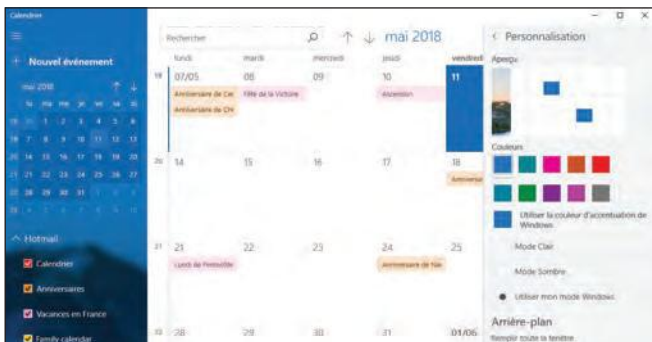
Calendrier

Nouvel événement

mai 2018

| lu | ma | me | je | ve | sa | di |
|---|---|---|---|---|---|---|
| 30 | 1 | 2 | 3 | 4 | 5 | 6 |
| 7 | 8 | 9 | 10 | 11 | 12 | 13 |
| 14 | 15 | 16 | 17 | 18 | 19 | 20 |
| 21 | 22 | 23 | 24 | 25 | 26 | 27 |
| 28 | 29 | 30 | 31 | 1 | 2 | 3 |
| 4 | 5 | 6 | 7 | 8 | 9 | 10 |

Hotmail

Calendrier

Anniversaires

Vacances en France

Family calendar

Rechercher

mai 2018

| | lundi | mardi | mercredi | jeudi | vendredi |
|---|---|---|---|---|---|
| 19 | 07/05 Anniversaire de Cat Anniversaire de Ch | 08 Fête de la Victoire | 09 | 10 Ascension | 11 |
| 20 | 14 | 15 | 16 | 17 | 18 Anniversai |
| 21 | 21 Lundi de Pentecôte | 22 | 23 | 24 Anniversaire de Mar | 25 |
| 22 | 28 | 29 | 30 | 31 | 01/06 |

Personnalisation

Aperçu

Couleurs

Utiliser la couleur d'accentuation de Windows

Mode Clair

Mode Sombre

Utiliser mon mode Windows

Arrière-plan

Remplir toute la fenêtre